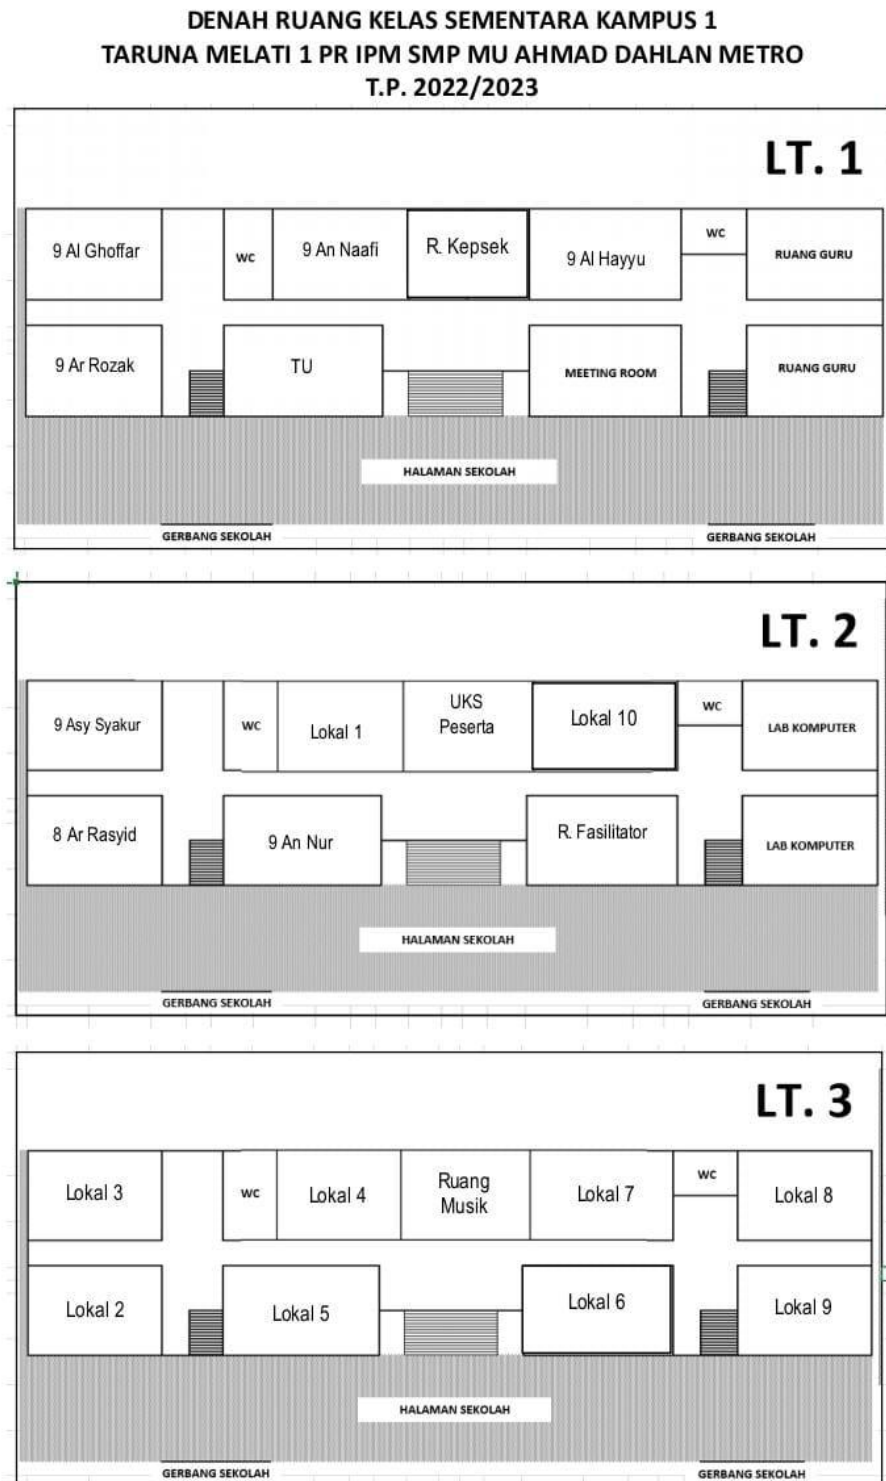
DENAH RUANG KELAS SEMENTARA KAMPUS 1
TARUNA MELATI 1 PR IPM SMP MU AHMAD DAHLAN METRO
T.P. 2022/2023

LT. 1

9 Al Ghoffar
WC
9 An Naafi
R. Kepsek
9 Al Hayyu
WC
RUANG GURU
9 Ar Rozak
TU
MEETING ROOM
RUANG GURU
HALAMAN SEKOLAH
GERBANG SEKOLAH
GERBANG SEKOLAH

LT. 2

9 Asy Syakur
WC
Lokal 1
UKS Peserta
Lokal 10
WC
LAB KOMPUTER
8 Ar Rasyid
9 An Nur
R. Fasilitator
LAB KOMPUTER
HALAMAN SEKOLAH
GERBANG SEKOLAH
GERBANG SEKOLAH

LT. 3

Lokal 3
WC
Lokal 4
Ruang Musik
Lokal 7
WC
Lokal 8
Lokal 2
Lokal 5
Lokal 6
Lokal 9
HALAMAN SEKOLAH
GERBANG SEKOLAH
GERBANG SEKOLAH